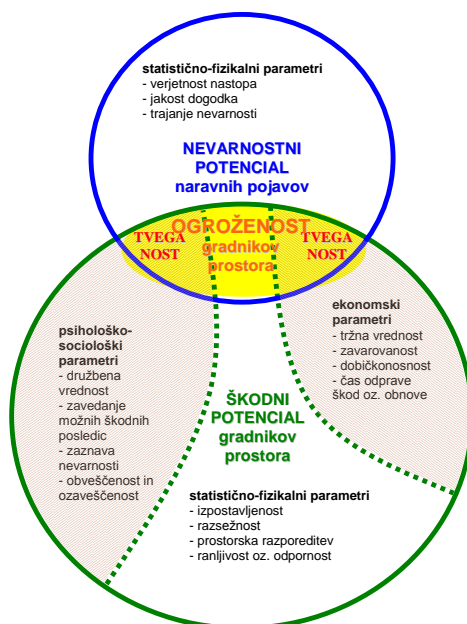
statistično-fizikalni parametri
- verjetnost nastopa
- jakost dogodka
- trajanje nevarnosti

NEVARNOSTNI POTENCIAL naravnih pojavov

TVEGANOST

OGROŽENOST gradnikov prostora

TVEGANOST

psihološko-sociološki parametri
- družbena vrednost
- zavedanje možnih škodnih posledic
- zaznava nevarnosti
- obveščenost in ozaveščenost

ekonomski parametri
- tržna vrednost
- zavarovanost
- dobičkonosnost
- čas odprave škod oz. obnove

ŠKODNI POTENCIAL gradnikov prostora

statistično-fizikalni parametri
- izpostavljenost
- razsežnost
- prostorska razporeditev
- ranljivost oz. odpornost